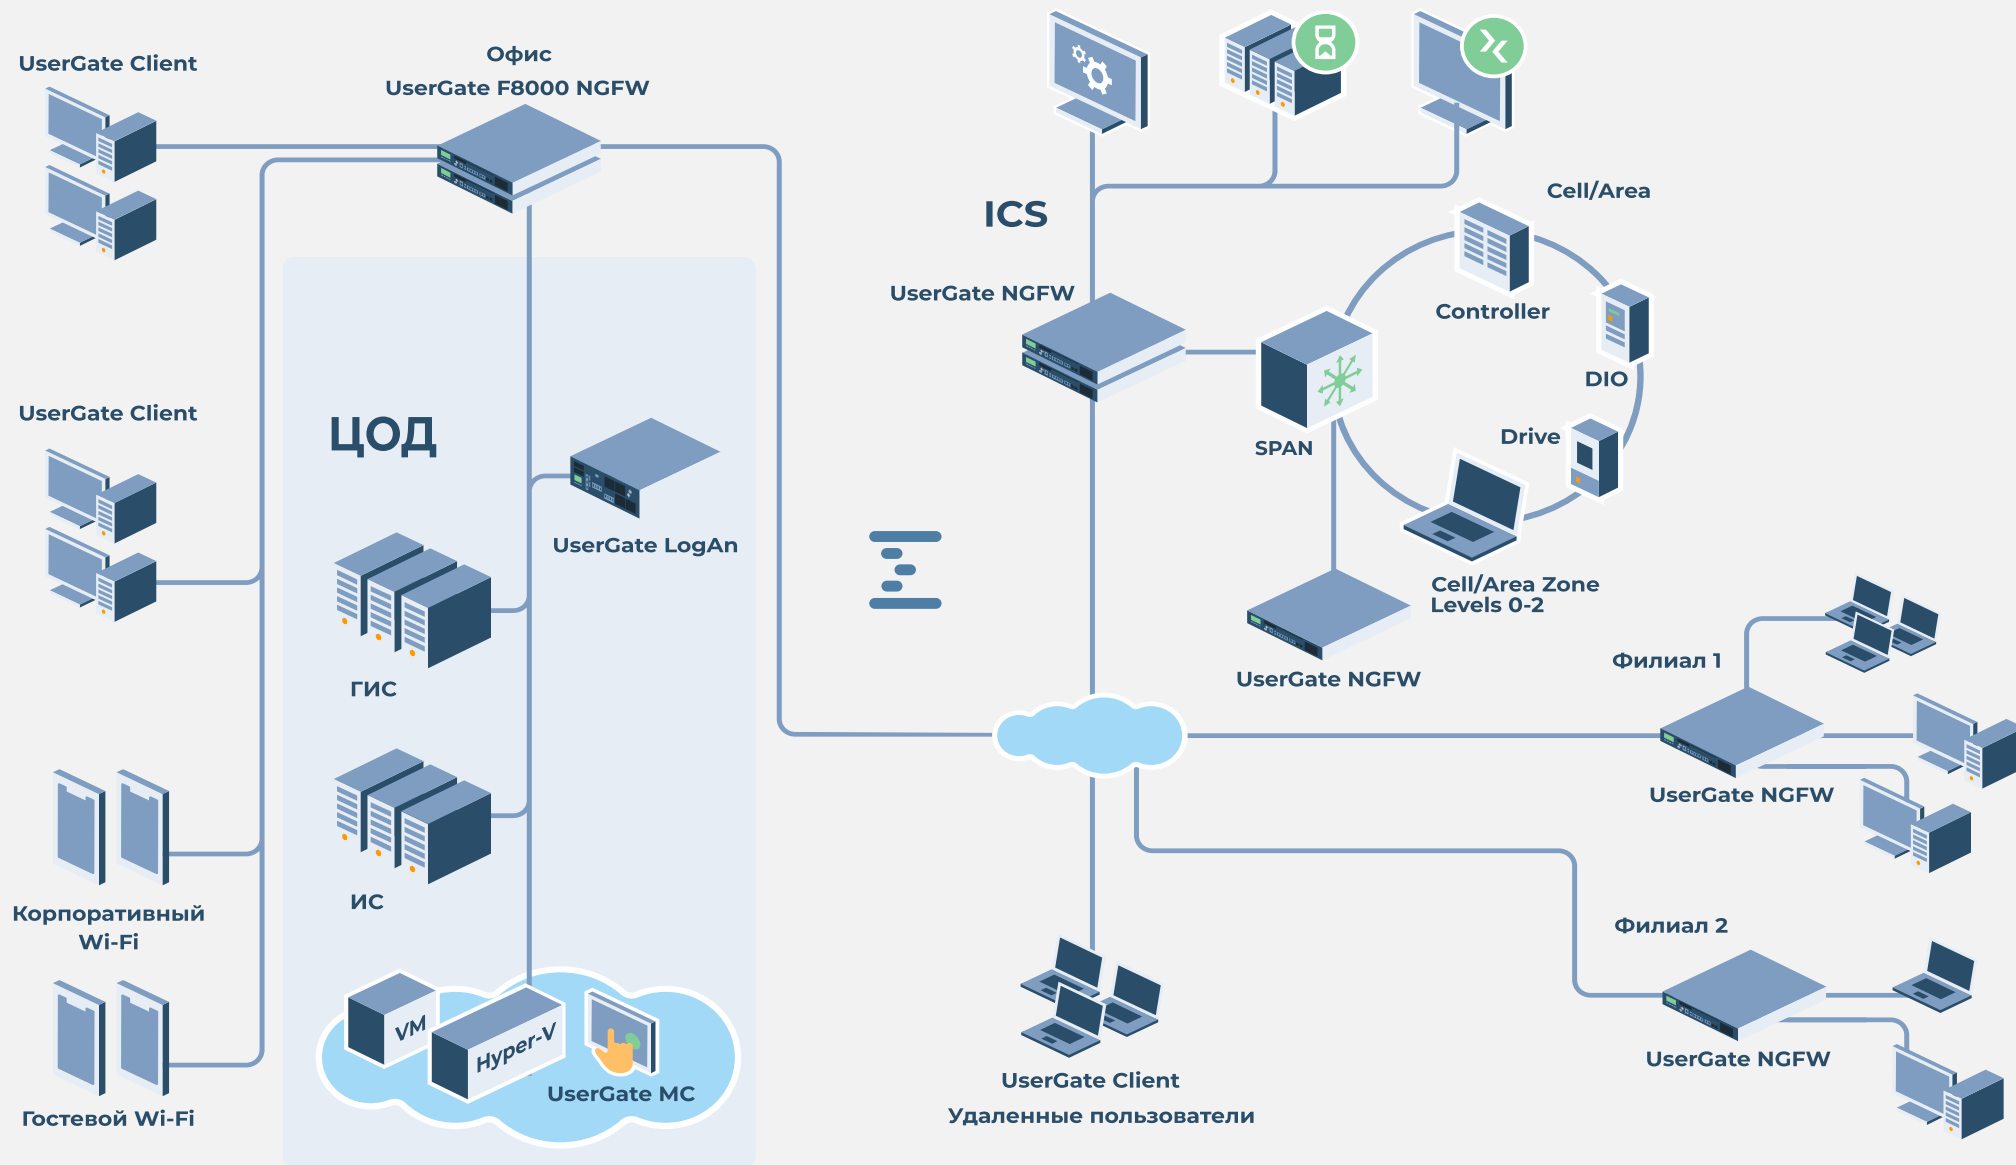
UserGate Client

Офис
UserGate F8000 NGFW

ICS

UserGate NGFW

Cell/Area

Controller

DIO

SPAN

Drive

UserGate Client

ЦОД

UserGate LogAn

ГИС

Cell/Area Zone
Levels 0-2

UserGate NGFW

Филиал 1

UserGate NGFW

ИС

Корпоративный
Wi-Fi

Филиал 2

VM

Hyper-V

UserGate MC

UserGate NGFW

Гостевой Wi-Fi

UserGate Client
Удаленные пользователи